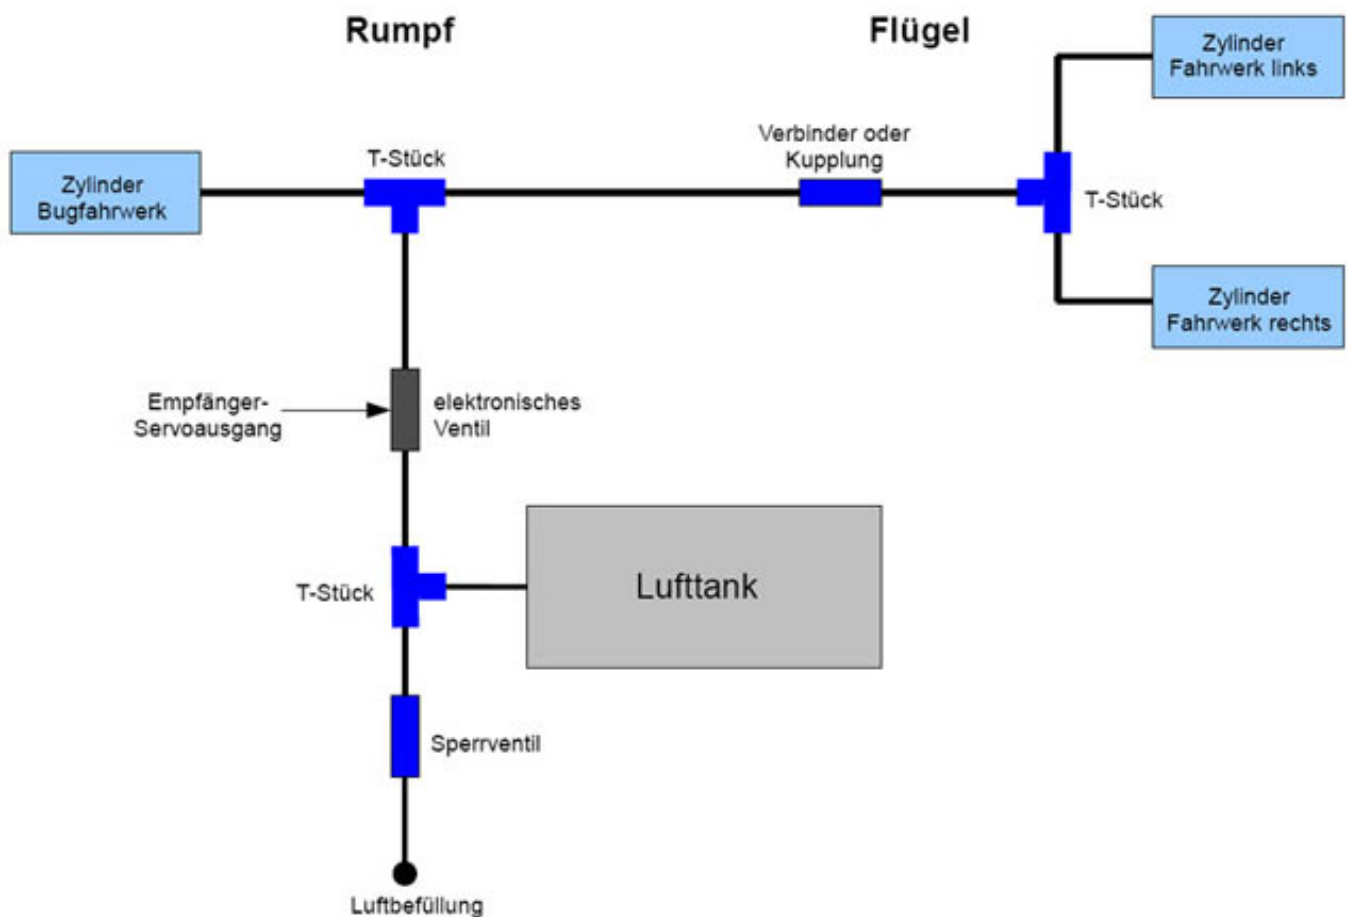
Rumpf

Flügel

Zylinder Fahrwerk links

Verbinder oder Kupplung

T-Stück

Zylinder Bugfahrwerk

T-Stück

Zylinder Fahrwerk rechts

Empfänger-Servoausgang

elektronisches Ventil

T-Stück

Lufttank

Sperrventil

Luftbefüllung